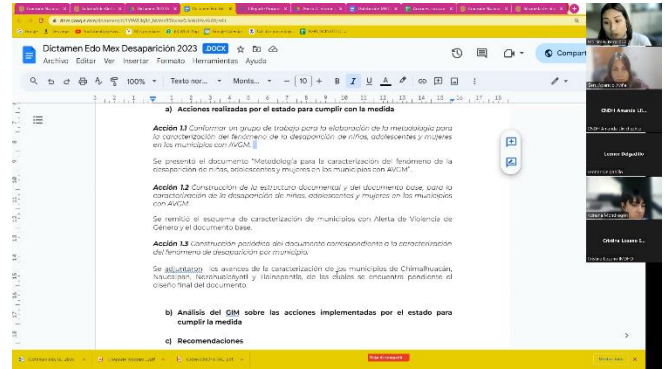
Dictamen Edo Mex Desaparición 2023 DOCX
Archivo Editar Ver Insertar Formato Herramientas Ayuda
100% Texto nor... Monts... 10 B I U A
Compart

a) Acciones realizadas por el estado para cumplir con la medida

Acción 1.1 Conformar un grupo de trabajo para la elaboración de la metodología para la caracterización del fenómeno de la desaparición de niñas, adolescentes y mujeres en los municipios con AVGM.

Se presentó el documento "Metodología para la caracterización del fenómeno de la desaparición de niñas, adolescentes y mujeres en los municipios con AVGM".

Acción 1.2 Construcción de la estructura documental y del documento base, para la caracterización de la desaparición de niñas, adolescentes y mujeres en los municipios con AVGM.

Se remitió el esquema de caracterización de municipios con Alerta de Violencia de Género y el documento base.

Acción 1.3 Construcción periódica del documento correspondiente a la caracterización del fenómeno de desaparición por municipio.

Se adjuntaron los avances de la caracterización de los municipios de Chimalhuacán, Naucalpan, Nezahualcóyotl y Tlalnepantla, de las cuales se encuentra pendiente el diseño final del documento.

b) Análisis del CIM sobre las acciones implementadas por el estado para cumplir la medida

c) Recomendaciones

CNDH Amanda Lt...
Leonor Delgadillo
Citlalia Manzano
Cristina Lozano S...